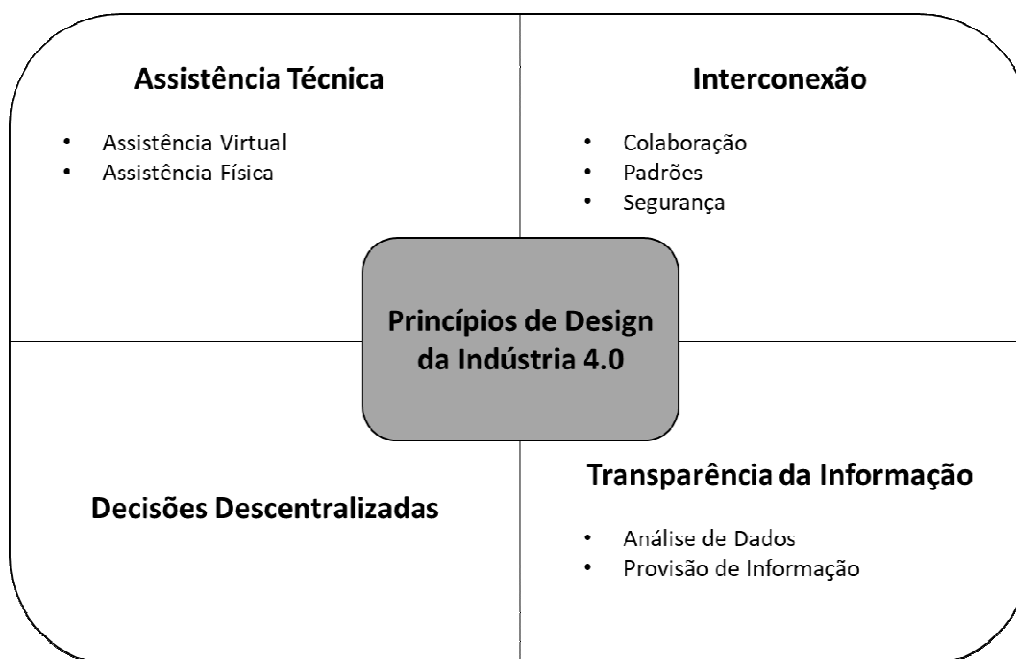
Assistência Técnica

- Assistência Virtual
- Assistência Física

Interconexão

- Colaboração
- Padrões
- Segurança

Princípios de Design da Indústria 4.0

Decisões Descentralizadas

Transparência da Informação

- Análise de Dados
- Provisão de Informação